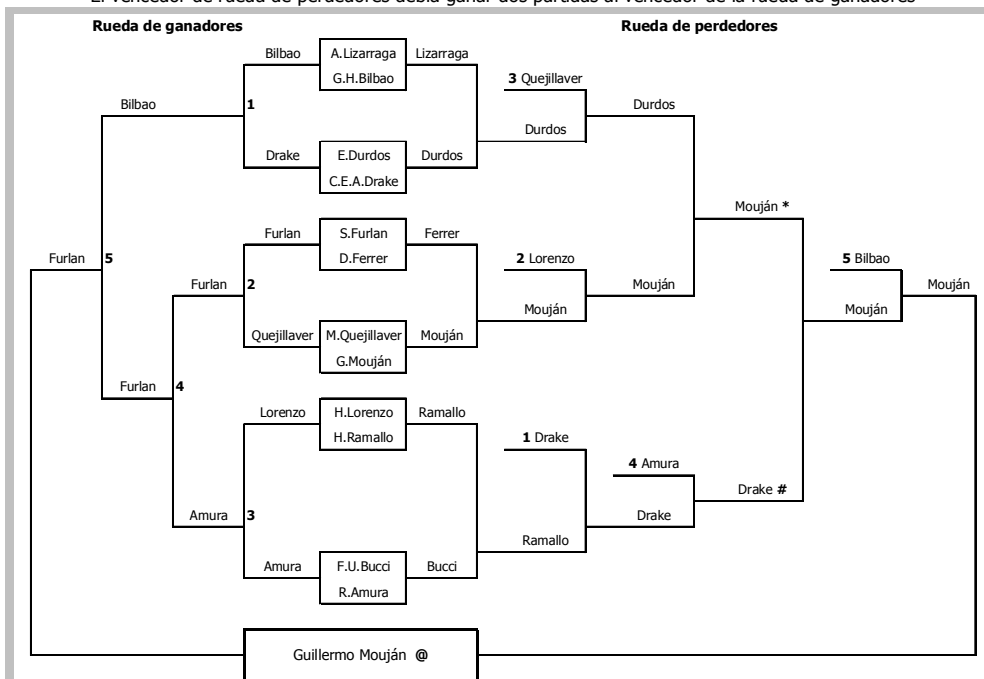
El vencedor de rueda de perdedores debía ganar dos partidas al vencedor de la rueda de ganadores

Rueda de ganadores

Rueda de perdedores

Bilbao
A.Lizarraga
G.H.Bilbao
Lizarraga

Bilbao
1

Drake
E.Durdos
C.E.A.Drake
Durdos

3 Quejillaver
Durdos
Durdos

Furlan
S.Furlan
D.Ferrer
Ferrer

Mouján *

Furlan
5

Furlan
2

2 Lorenzo
Mouján
Mouján

5 Bilbao
Mouján
Mouján

Quejillaver
M.Quejillaver
G.Mouján
Mouján

Furlan
4

Lorenzo
H.Lorenzo
H.Ramallo
Ramallo

1 Drake

4 Amura
Drake
Drake #

Amura
3

Ramallo

Amura
F.U.Bucci
R.Amura
Bucci

Guillermo Mouján @